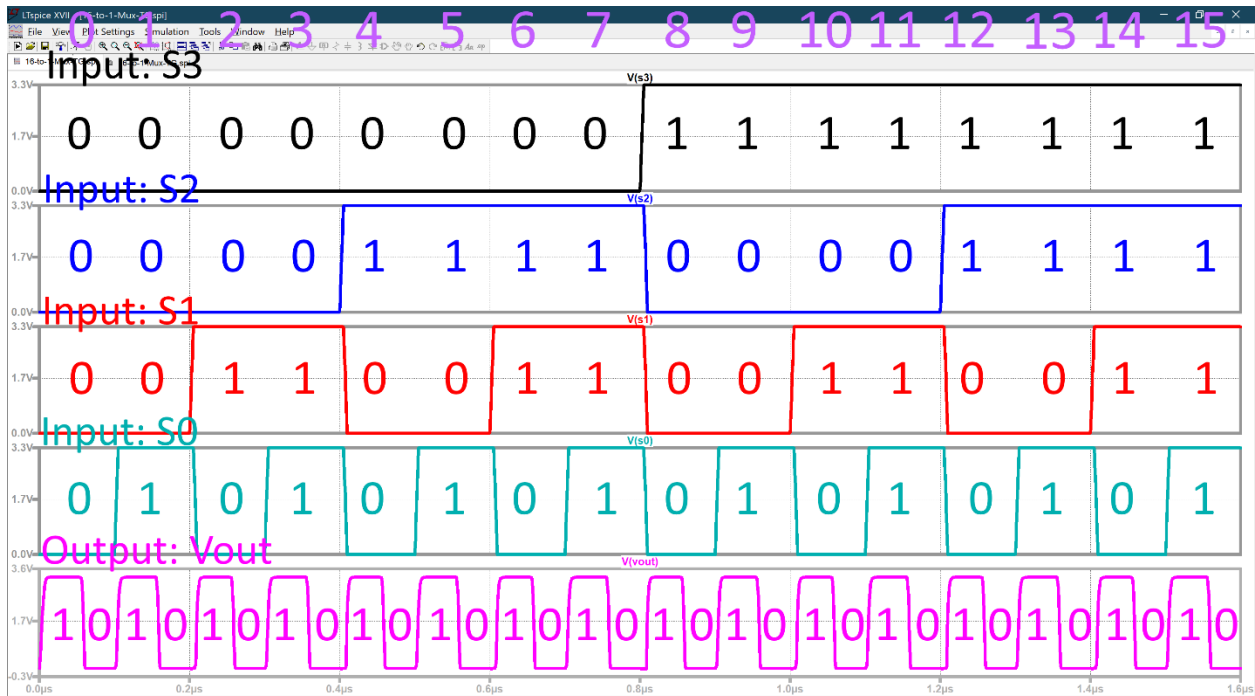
LTspice XVII - [16-to-1-Mux-TG.raw]
File View Plot Settings Simulation Tools Window Help
0 1 2 3 4 5 6 7 8 9 10 11 12 13 14 15
16-to-1-Mux-TG.asc 16-to-1-Mux-TG.raw

Input: S3
V(s3)
3.3V
1.7V
0.0V
0 0 0 0 0 0 0 0 1 1 1 1 1 1 1 1

Input: S2
V(s2)
3.3V
1.7V
0.0V
0 0 0 0 1 1 1 1 0 0 0 0 1 1 1 1

Input: S1
V(s1)
3.3V
1.7V
0.0V
0 0 1 1 0 0 1 1 0 0 1 1 0 0 1 1

Input: S0
V(s0)
3.3V
1.7V
0.0V
0 1 0 1 0 1 0 1 0 1 0 1 0 1 0 1

Output: Vout
V(vout)
3.6V
1.7V
-0.3V
1 0 1 0 1 0 1 0 1 0 1 0 1 0 1 0 1 0 1 0 1 0 1 0 1 0 1 0 1 0 1 0

0.0µs 0.2µs 0.4µs 0.6µs 0.8µs 1.0µs 1.2µs 1.4µs 1.6µs